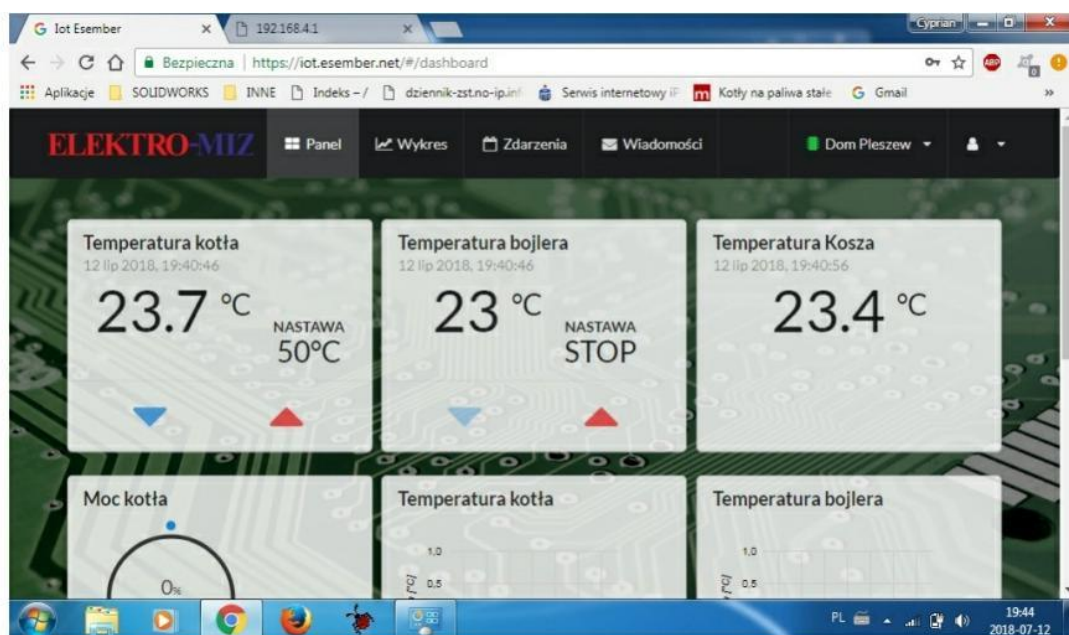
G Iot Esember ×
192.168.4.1 ×
Cyprian
Bezpieczna | https://iot.esember.net/#/dashboard
Aplikacje SOLIDWORKS INNE Indeks – / dziennik-zst.no-ip.inf Serwis internetowy i Kotły na paliwa stałe G Gmail
ELEKTRO-MIZ Panel Wykres Zdarzenia Wiadomości Dom Pleszew

Temperatura kotła
12 lip 2018, 19:40:46
23.7 °C
NASTAWA
50°C

Temperatura bojlera
12 lip 2018, 19:40:46
23 °C
NASTAWA
STOP

Temperatura Kosza
12 lip 2018, 19:40:56
23.4 °C

Moc kotła
0%

Temperatura kotła
1.0
0.5
[°C]

Temperatura bojlera
1.0
0.5
[°C]

PL 19:44 2018-07-12